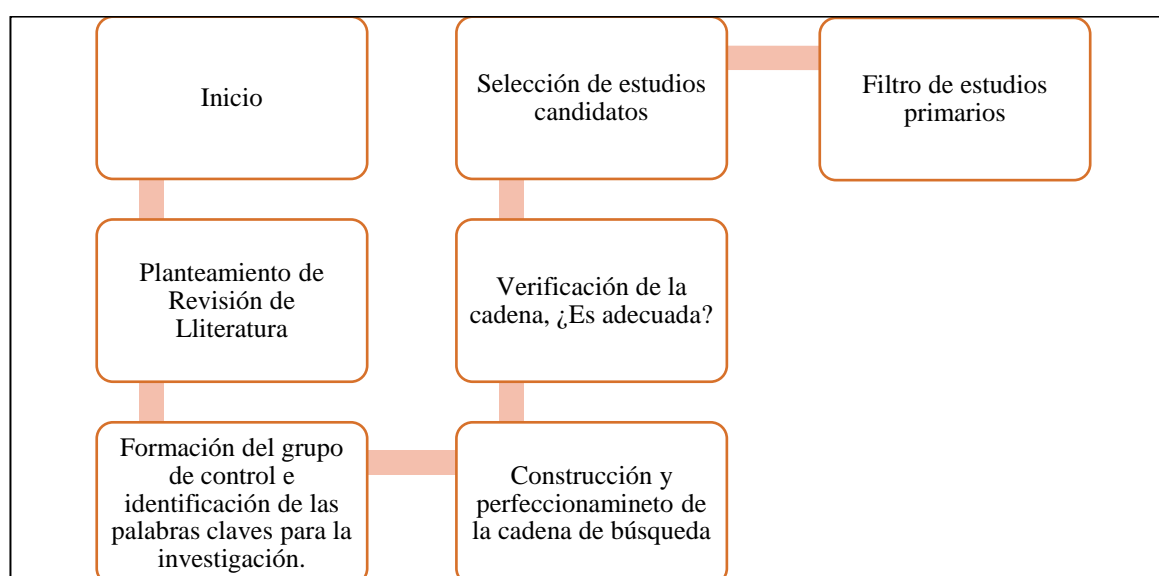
Inicio

Planteamiento de Revisión de Lliteratura

Formación del grupo de control e identificación de las palabras claves para la investigación.

Construcción y perfeccionamineto de la cadena de búsqueda

Verificación de la cadena, ¿Es adecuada?

Selección de estudios candidatos

Filtro de estudios primarios